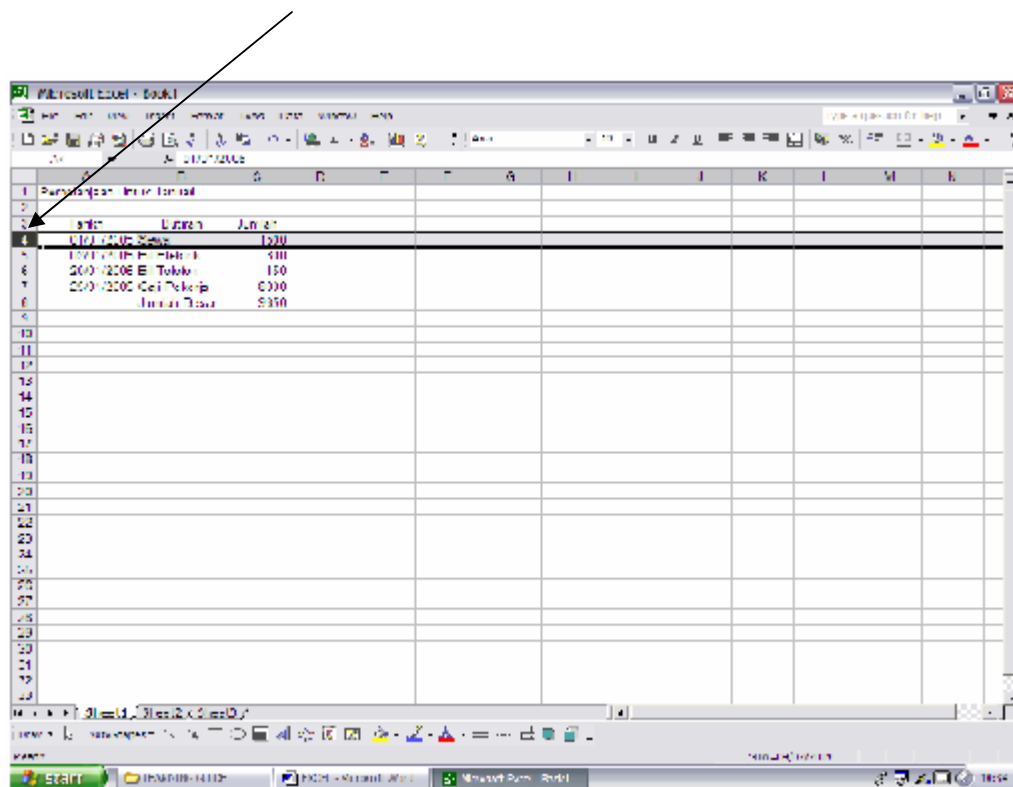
Microsoft Excel - Book1

A4 01/01/2006

| | A | B | C | D | E | F | G | H | I | J | K | L | M | N |
|---|---|---|---|---|---|---|---|---|---|---|---|---|---|---|
| 1 | Perbelanjaan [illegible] | | | | | | | | | | | | | |
| 2 | | | | | | | | | | | | | | |
| 3 | Tarikh | Butiran | Jumlah | | | | | | | | | | | |
| 4 | 01/01/2006 | Sewa | 1500 | | | | | | | | | | | |
| 5 | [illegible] | Bil Elektrik | 300 | | | | | | | | | | | |
| 6 | 20/01/2006 | Bil Telefon | 150 | | | | | | | | | | | |
| 7 | 20/01/2006 | Gaji Pekerja | 6000 | | | | | | | | | | | |
| 8 | | Jumlah Besar | 8050 | | | | | | | | | | | |

9 10 11 12 13 14 15 16 17 18 19 20 21 22 23 24 25 26 27 28 29 30 31 32 33

Sheet1 / Sheet2 / Sheet3

Draw AutoShapes

Ready

start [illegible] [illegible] - Microsoft Word Microsoft Excel - Book1 10:54